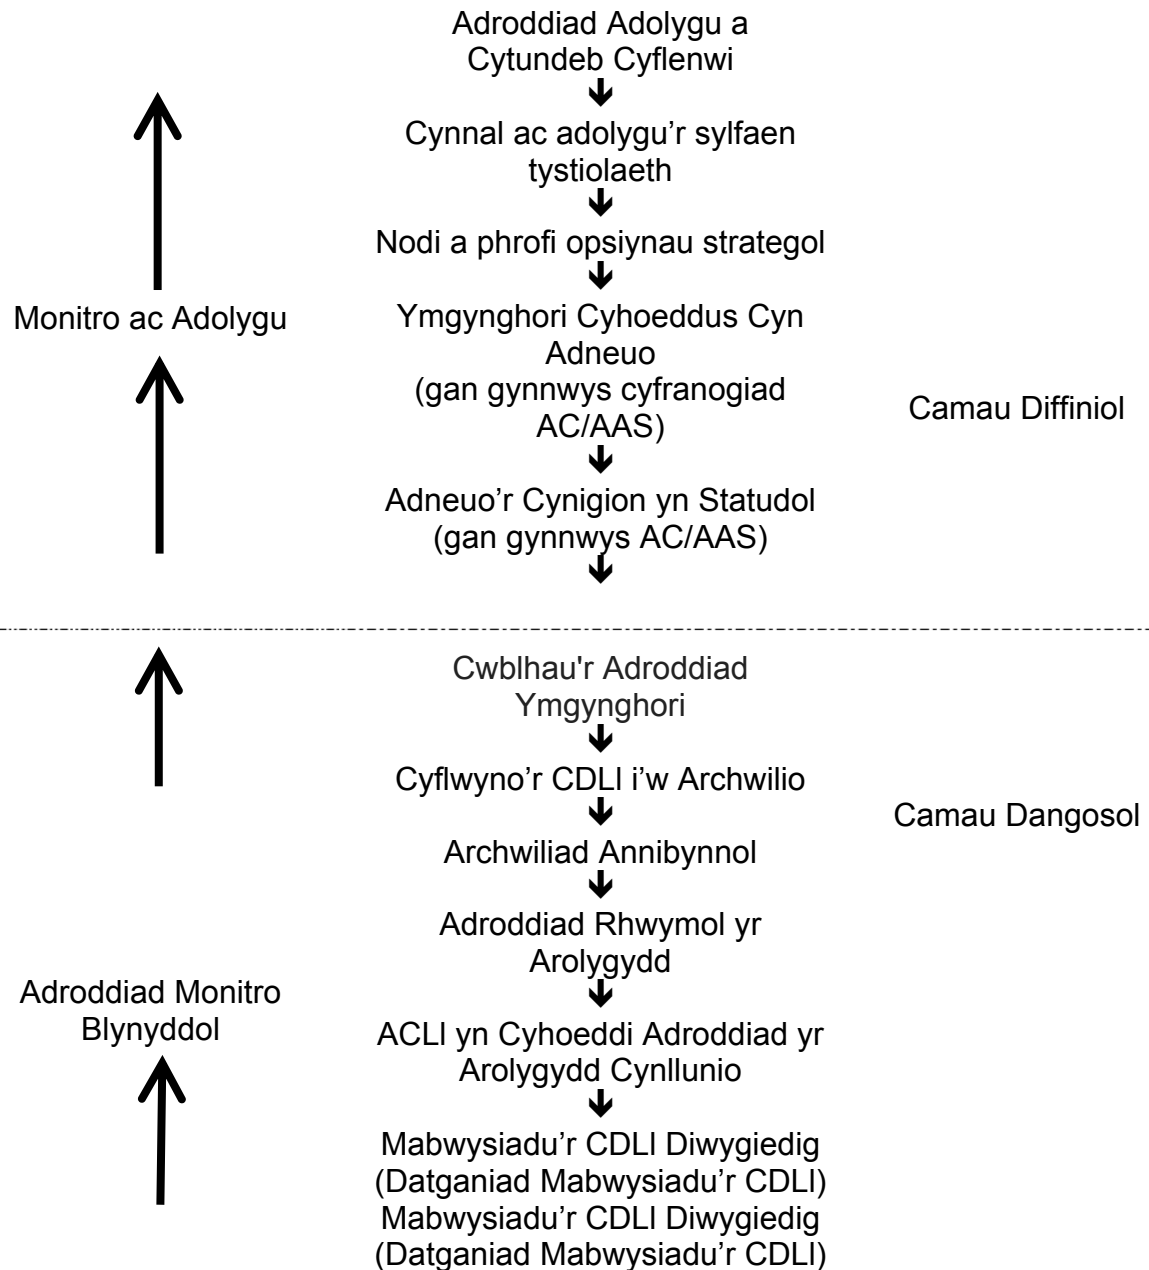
Adroddiad Adolygu a Cytundeb Cyflenwi

Cynnal ac adolygu'r sylfaen tystiolaeth

Nodi a phrofi opsiynau strategol

Monitro ac Adolygu

Ymgynghori Cyhoeddus Cyn Adneuo (gan gynnwys cyfranogiad AC/AAS)

Camau Diffiniol

Adneuo'r Cynigion yn Statudol (gan gynnwys AC/AAS)

Cwblhau'r Adroddiad Ymgynghori

Cyflwyno'r CDLl i'w Archwilio

Camau Dangosol

Archwiliad Annibynnol

Adroddiad Rhwymol yr Arolygydd

Adroddiad Monitro Blynyddol

ACLl yn Cyhoeddi Adroddiad yr Arolygydd Cynllunio

Mabwysiadu'r CDLl Diwygiedig (Datganiad Mabwysiadu'r CDLl)
Mabwysiadu'r CDLl Diwygiedig (Datganiad Mabwysiadu'r CDLl)